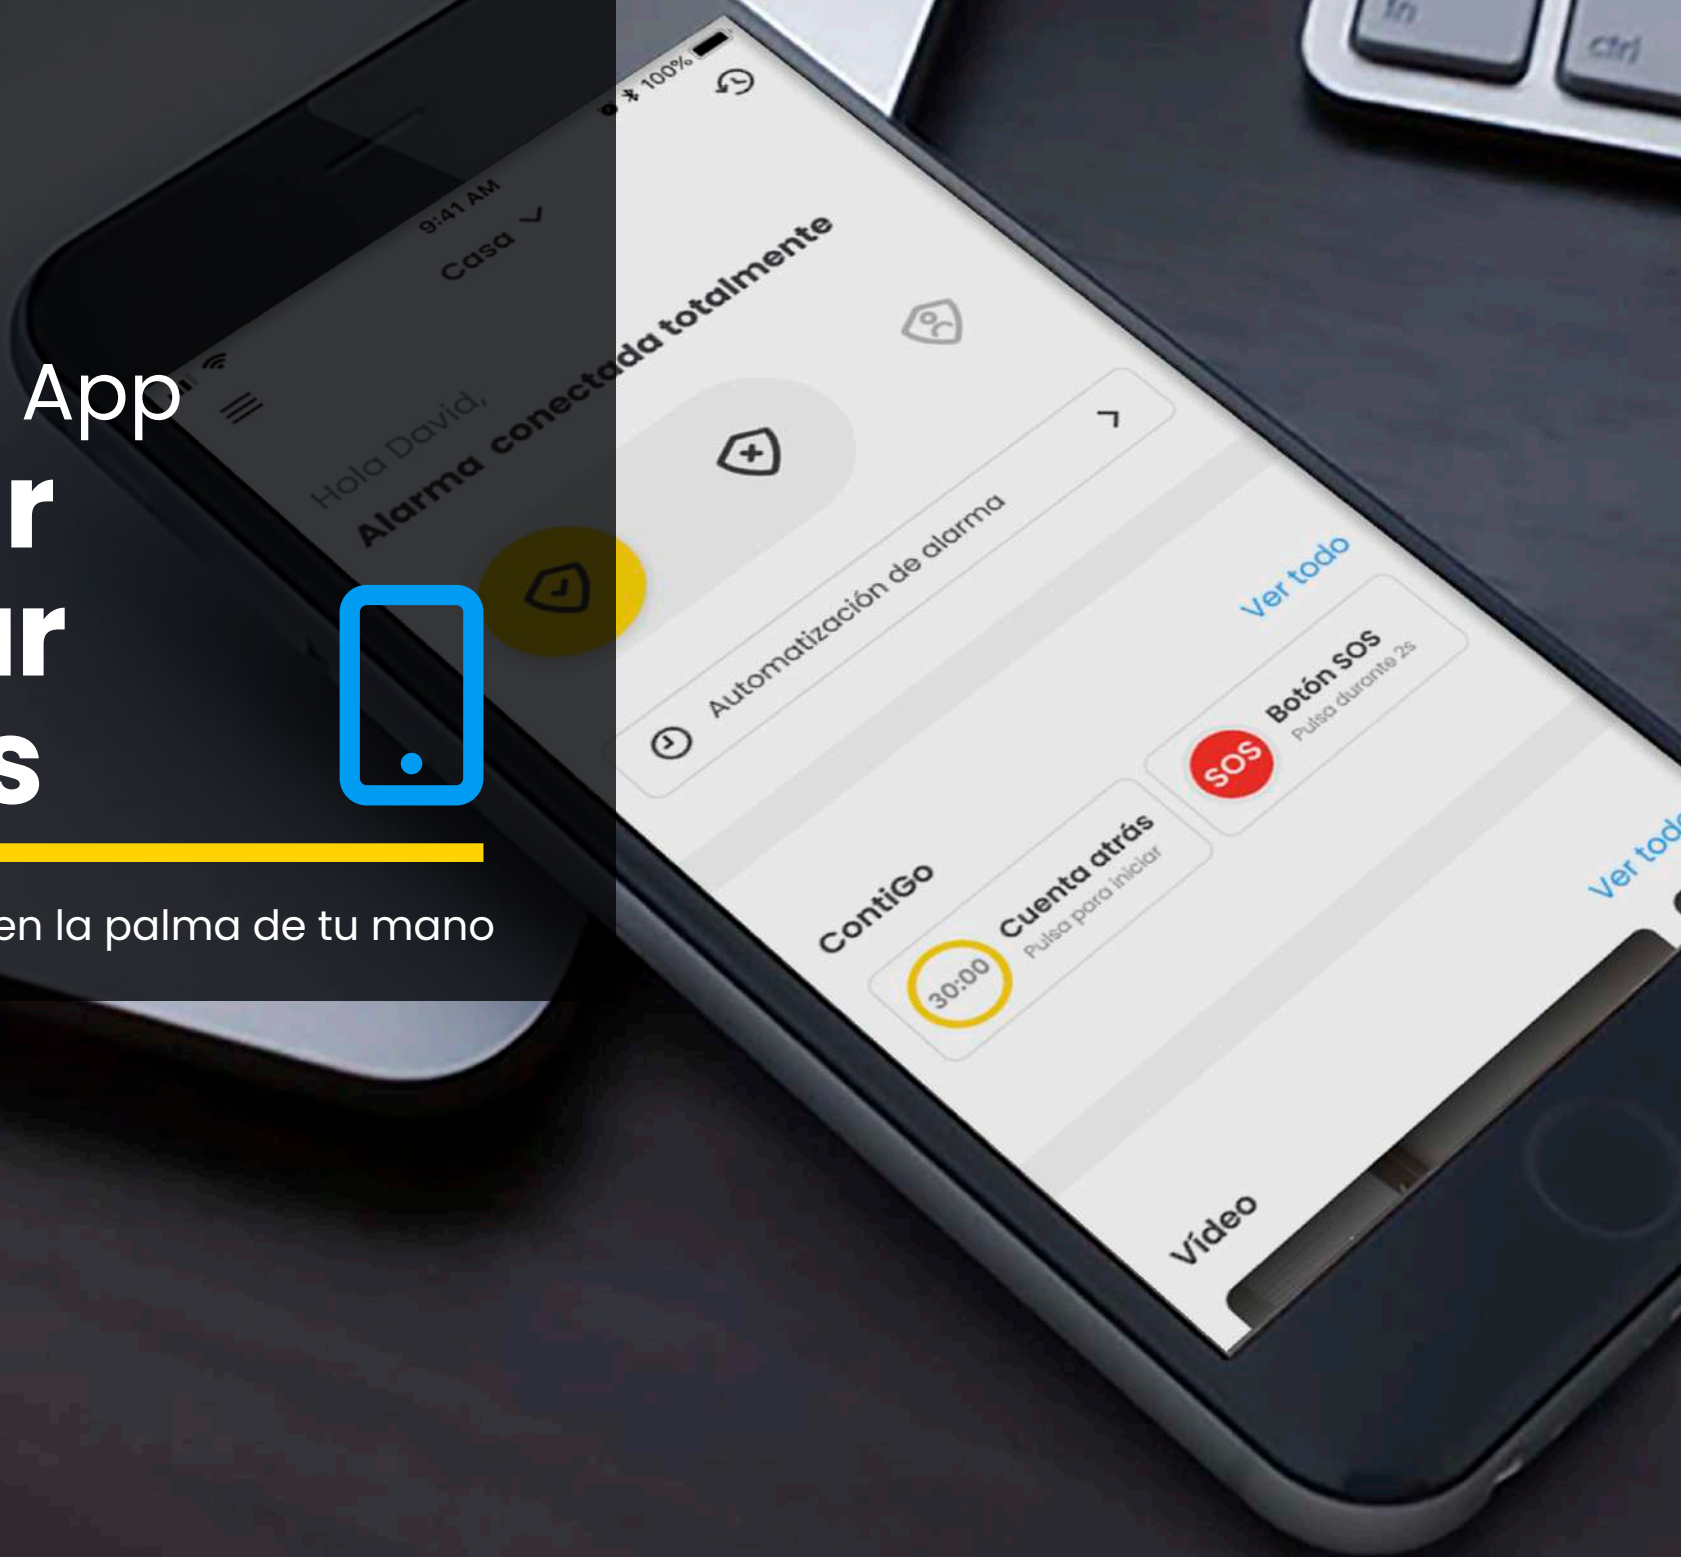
App
r
ır
s

en la palma de tu mano

9:41 AM
100%
Casa
Hola David,
Alarma conectada totalmente
Automatización de alarma
Ver todo
Botón SOS
Pulsa durante 2s
SOS
ContiGo
Cuenta atrás
Pulsa para iniciar
30:00
Ver todo
Vídeo

fn
ctrl